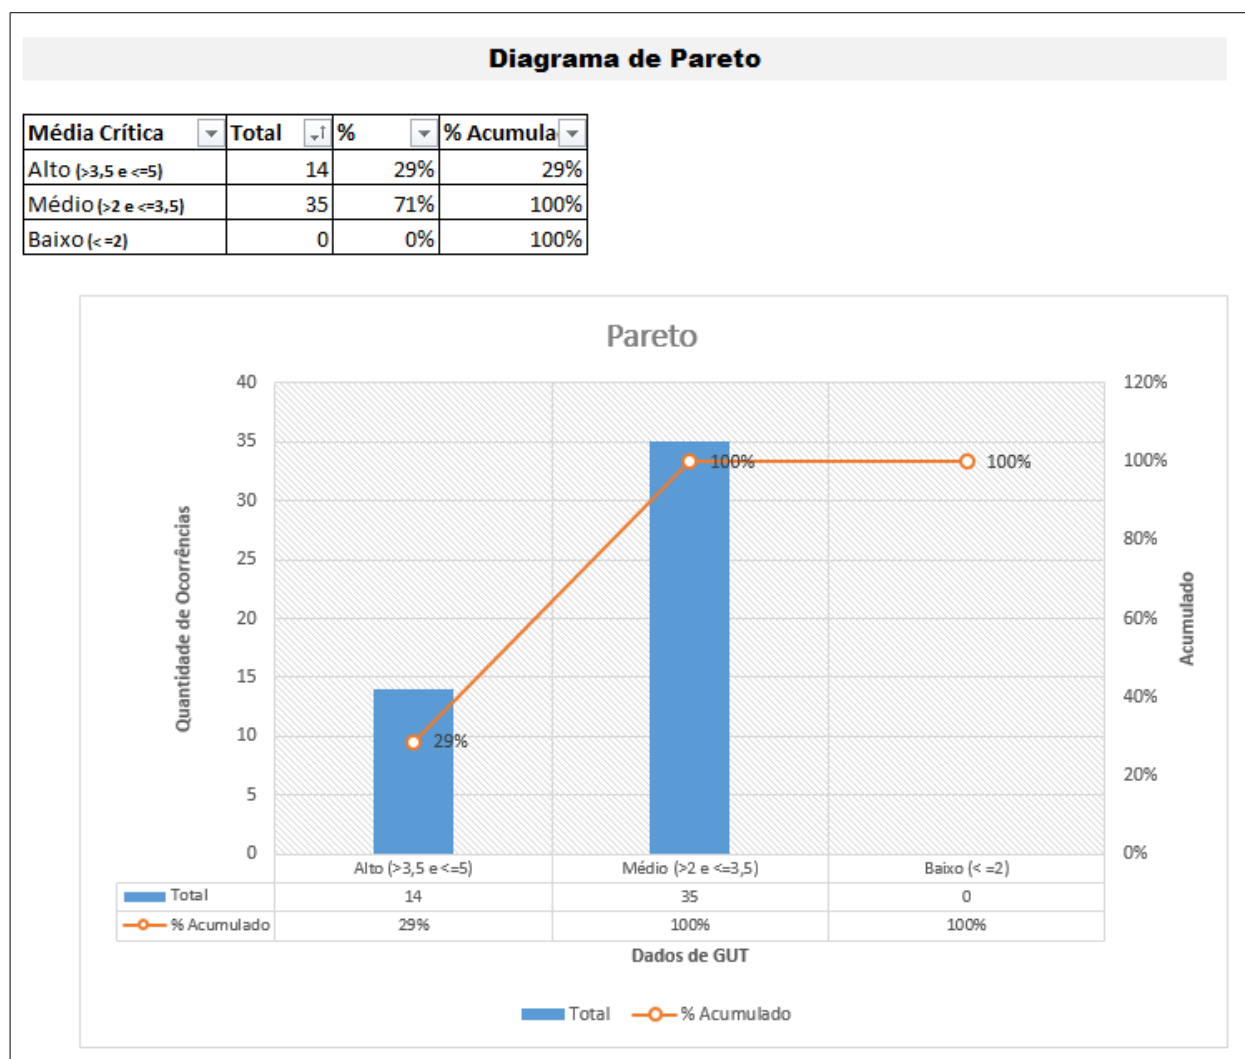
Diagrama de Pareto

| Média Crítica | Total | % | % Acumula |
|---|---|---|---|
| Alto (>3,5 e <=5) | 14 | 29% | 29% |
| Médio (>2 e <=3,5) | 35 | 71% | 100% |
| Baixo (< =2) | 0 | 0% | 100% |

Pareto

40
35
30
25
20
15
10
5
0

120%
100%
80%
60%
40%
20%
0%

Quantidade de Ocorrências

Acumulado

29%
100%
100%

| | Alto (>3,5 e <=5) | Médio (>2 e <=3,5) | Baixo (< =2) |
|---|---|---|---|
| Total | 14 | 35 | 0 |
| % Acumulado | 29% | 100% | 100% |

Dados de GUT

Total
% Acumulado